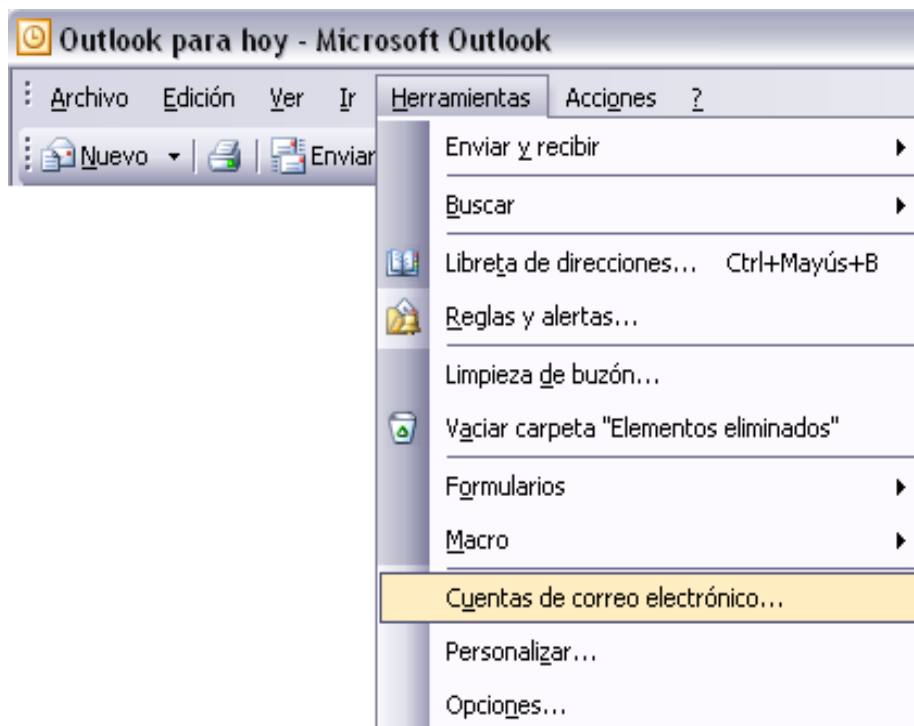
Outlook para hoy - Microsoft Outlook

Archivo Edición Ver Ir Herramientas Acciones ?

Nuevo Enviar

Enviar y recibir

Buscar

Libreta de direcciones... Ctrl+Mayús+B

Reglas y alertas...

Limpieza de buzón...

Vaciar carpeta "Elementos eliminados"

Formularios

Macro

Cuentas de correo electrónico...

Personalizar...

Opciones...